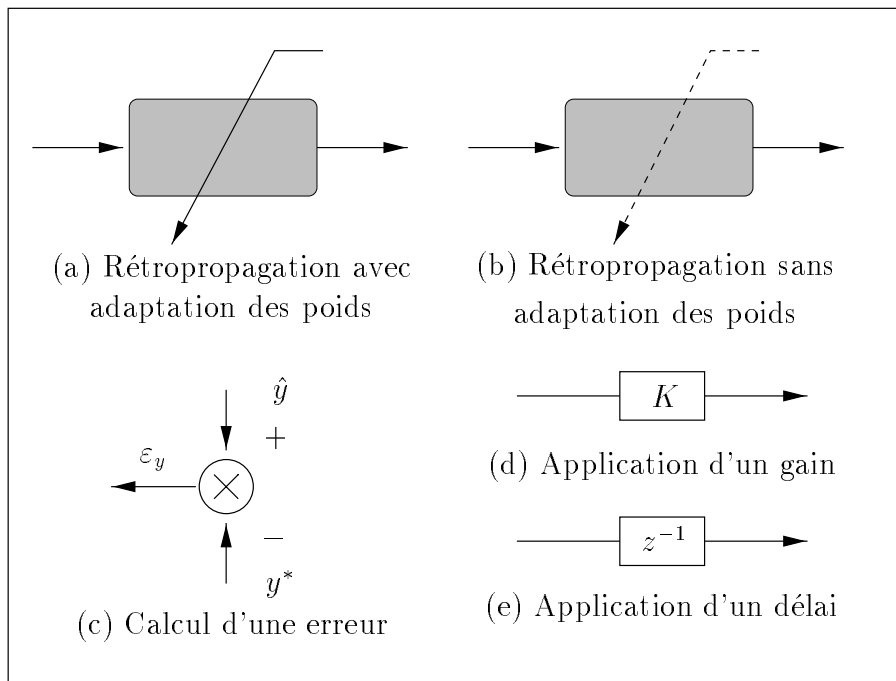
(a) Rétropropagation avec adaptation des poids

(b) Rétropropagation sans adaptation des poids

$\hat{y}$

$+$

$\varepsilon_y$

$-$

$y^*$

(c) Calcul d'une erreur

$K$

(d) Application d'un gain

$z^{-1}$

(e) Application d'un délai